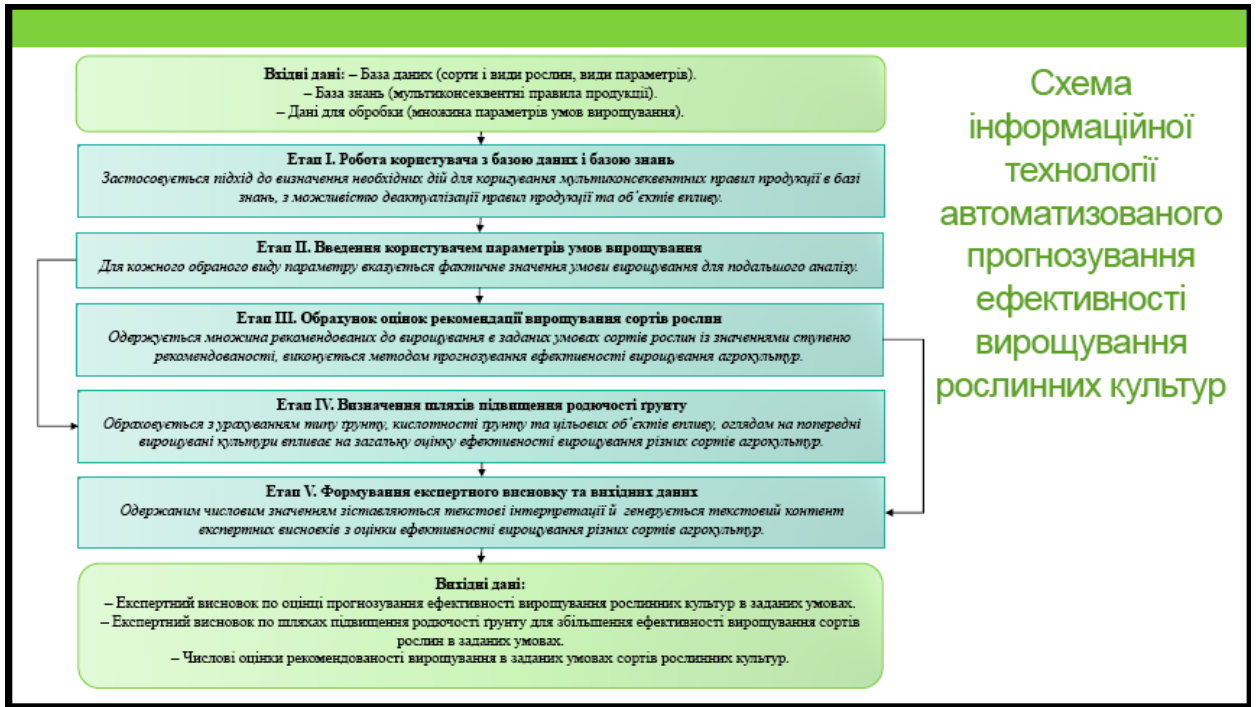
Вхідні дані: – База даних (сорти і види рослин, види параметрів).
– База знань (мультиконсеквентні правила продукції).
– Дані для обробки (множина параметрів умов вирощування).

Етап І. Робота користувача з базою даних і базою знань
Застосовується підхід до визначення необхідних дій для коригування мультиконсеквентних правил продукції в базі знань, з можливістю деактуалізації правил продукції та об`єктів впливу.

Етап ІІ. Введення користувачем параметрів умов вирощування
Для кожного обраного виду параметру вказується фактичне значення умови вирощування для подальшого аналізу.

Етап ІІІ. Обрахунок оцінок рекомендації вирощування сортів рослин
Одержується множина рекомендованих до вирощування в заданих умовах сортів рослин із значеннями ступеню рекомендованості, виконується методом прогнозування ефективності вирощування агрокультур.

Етап IV. Визначення шляхів підвищення родючості ґрунту
Обраховується з урахуванням типу ґрунту, кислотності ґрунту та цільових об`єктів впливу, оглядом на попередні вирощувані культури впливає на загальну оцінку ефективності вирощування різних сортів агрокультур.

Етап V. Формування експертного висновку та вихідних даних
Одержаним числовим значенням зіставляються текстові інтерпретації й генерується текстовий контент експертних висновків з оцінки ефективності вирощування різних сортів агрокультур.

Вихідні дані:
– Експертний висновок по оцінці прогнозування ефективності вирощування рослинних культур в заданих умовах.
– Експертний висновок по шляхах підвищення родючості ґрунту для збільшення ефективності вирощування сортів рослин в заданих умовах.
– Числові оцінки рекомендованості вирощування в заданих умовах сортів рослинних культур.

Схема інформаційної технології автоматизованого прогнозування ефективності вирощування рослинних культур